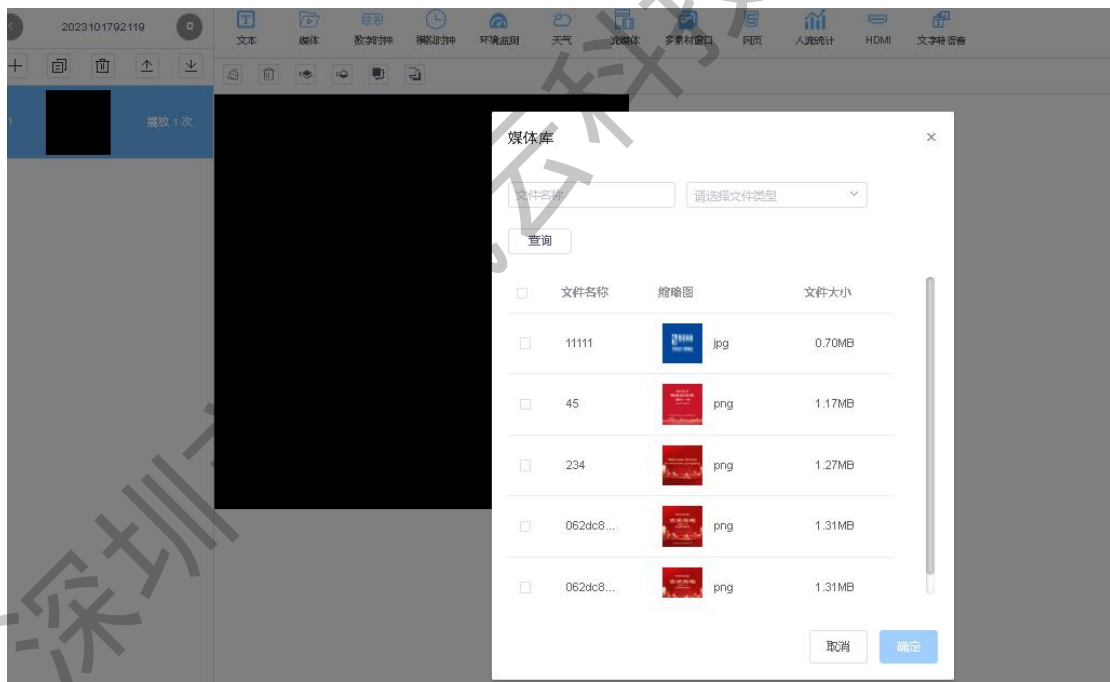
2023101792119

文本 媒体 数字时钟 模拟时钟 环境监测 天气 流媒体 多素材窗口 网页 人流统计 HDMI 文字转语音

播放 1 次

媒体库

文件名称

请选择文件类型

查询

| | 文件名称 | 缩略图 | 文件大小 |
|---|---|---|---|
| | 11111 | jpg | 0.70MB |
| | 45 | png | 1.17MB |
| | 234 | png | 1.27MB |
| | 062dc8... | png | 1.31MB |
| | 062dc8... | png | 1.31MB |

取消 确定

深圳 云科技